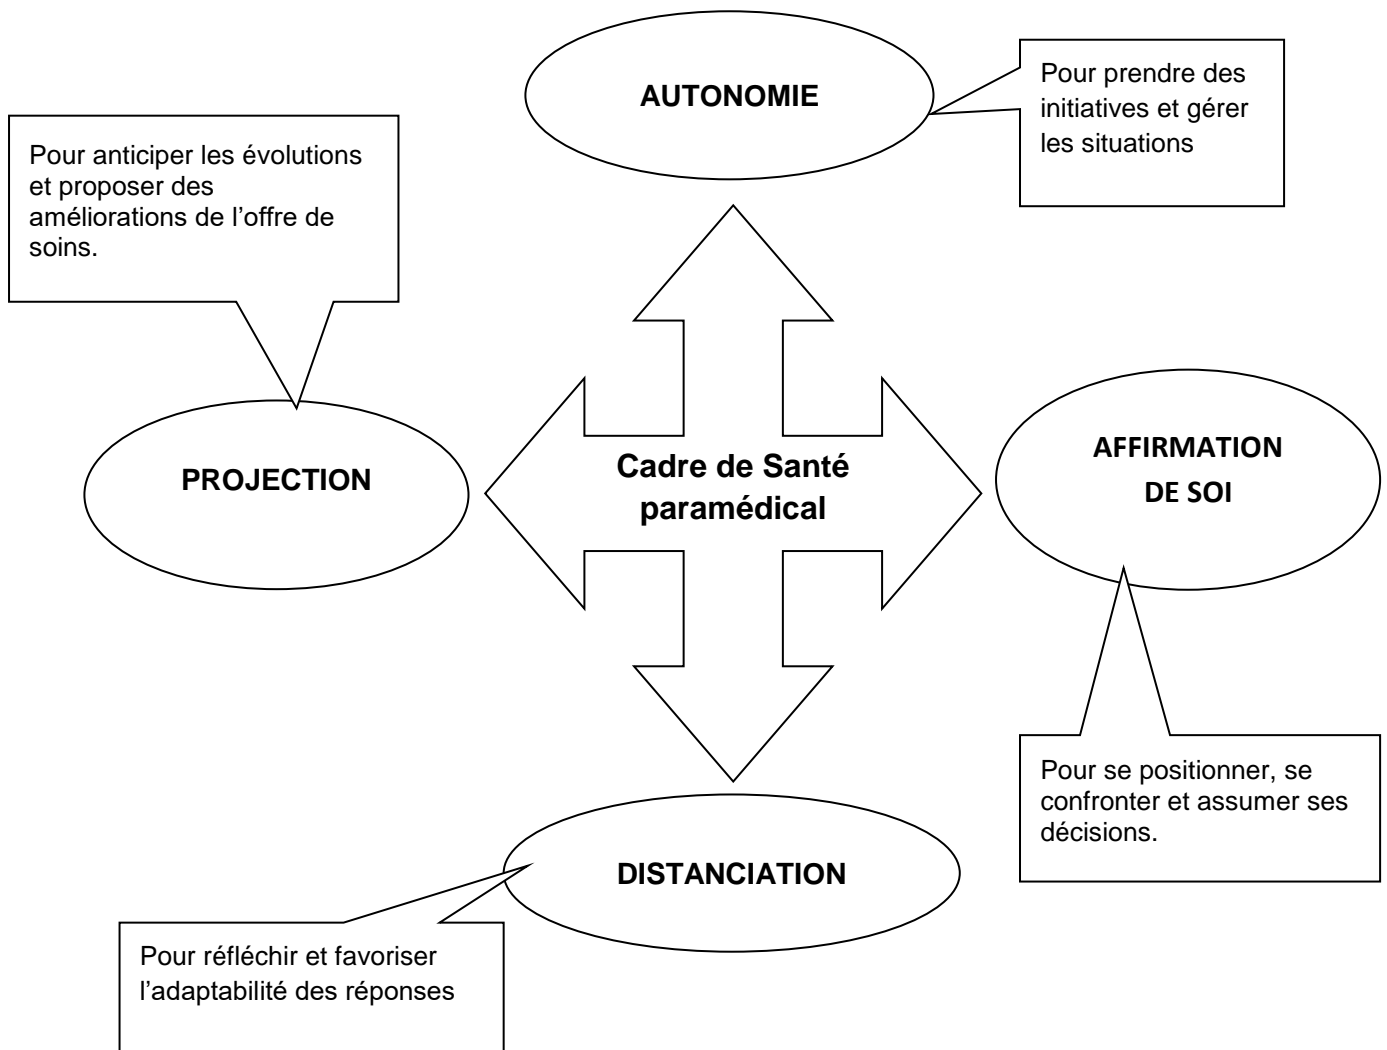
AUTONOMIE

Pour prendre des initiatives et gérer les situations

Pour anticiper les évolutions et proposer des améliorations de l'offre de soins.

PROJECTION

Cadre de Santé paramédical

AFFIRMATION DE SOI

Pour se positionner, se confronter et assumer ses décisions.

DISTANCIATION

Pour réfléchir et favoriser l'adaptabilité des réponses